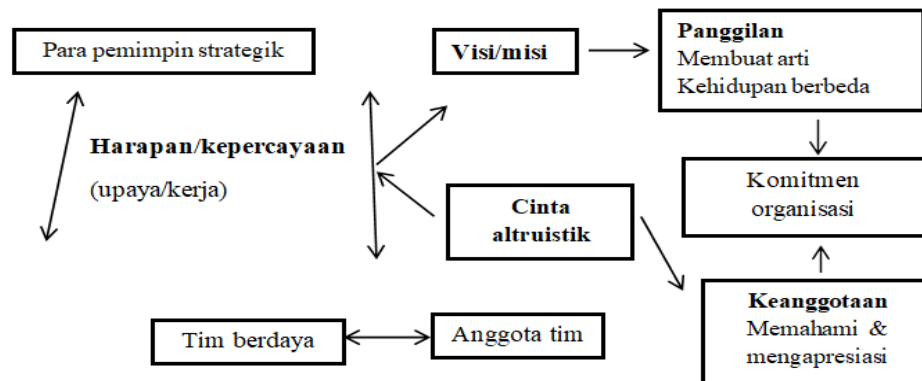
Para pemimpin strategik

Visi/misi

Panggilan
Membuat arti
Kehidupan berbeda

Harapan/kepercayaan
(upaya/kerja)

Komitmen
organisasi

Cinta
altruistik

Keanggotaan
Memahami &
mengapresiasi

Tim berdaya

Anggota tim